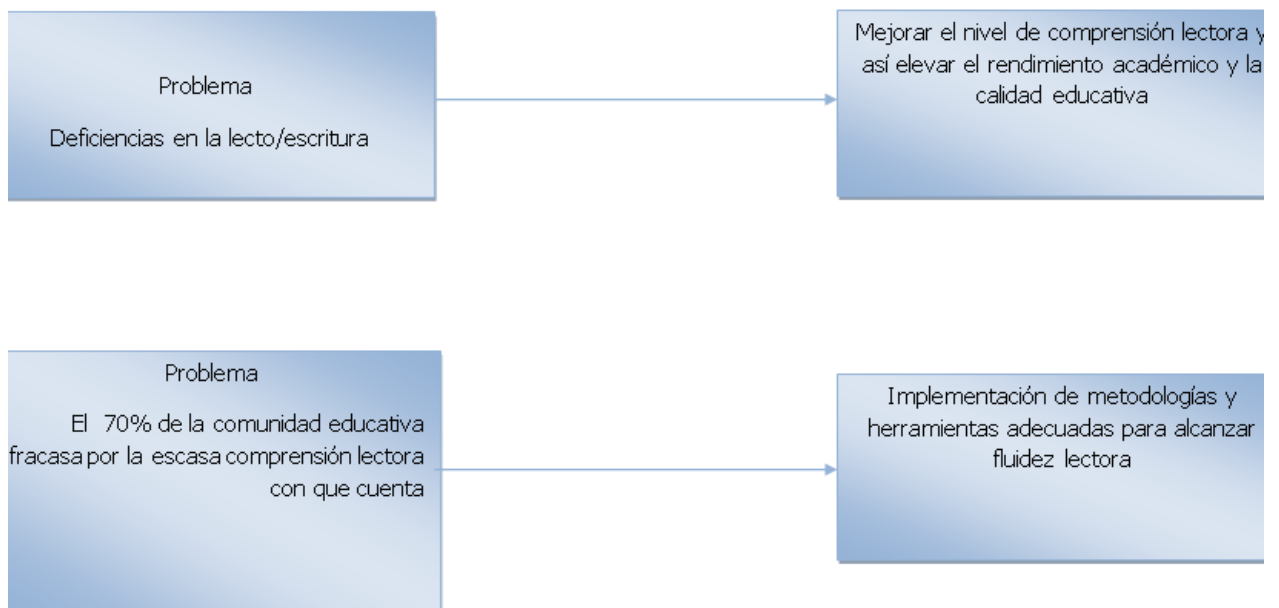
Problema

Deficiencias en la lecto/escritura

Mejorar el nivel de comprensión lectora y así elevar el rendimiento académico y la calidad educativa

Problema

El 70% de la comunidad educativa fracasa por la escasa comprensión lectora con que cuenta

Implementación de metodologías y herramientas adecuadas para alcanzar fluidez lectora